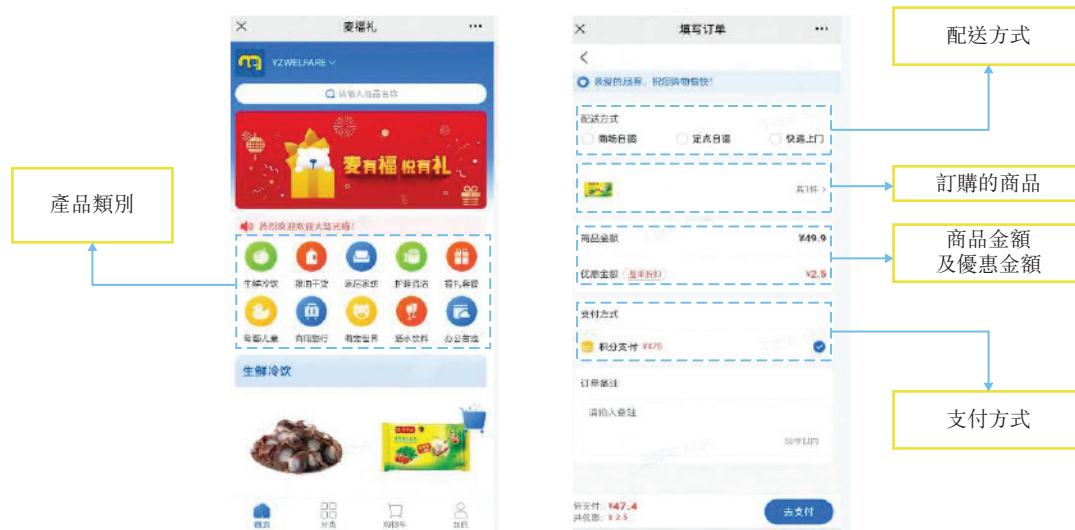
×
麦福礼
•••
YZWELFARE
搜索商品名称
麦有福 悦有礼
热烈欢迎欢迎大驾光临!
生鲜冷饮
粮油干货
家居家纺
护肤洗洁
箱礼套餐
母婴儿童
休闲旅行
潮流世界
酒水饮料
办公百货
生鲜冷饮
首页
分类
购物车
我的

產品類別

×
填写订单
•••
<
热情的服务，祝您购物愉快!
配送方式
商场自提
定点自提
快递上门
共1件 >
商品金额
¥49.9
优惠金额
显示折扣
¥2.5
支付方式
积分支付 ¥475
订单备注
请输入备注
0/字以内
合计: ¥47.4
共优惠: ¥2.5
去支付

配送方式
訂購的商品
商品金額
及優惠金額
支付方式